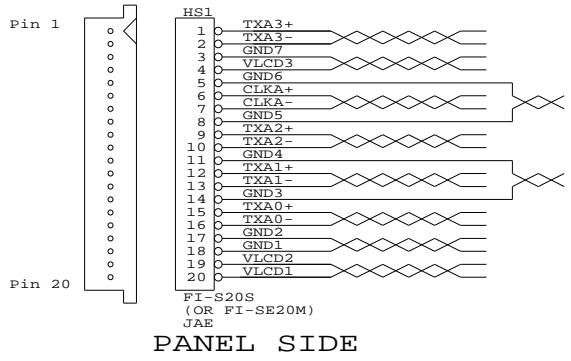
Pin 1

Pin 20

HS1

1 TXA3+
2 TXA3-
3 GND7
4 VLCD3
5 GND6
6 CLKA+
7 CLKA-
8 GND5
9 TXA2+
10 TXA2-
11 GND4
12 TXA1+
13 TXA1-
14 GND3
15 TXA0+
16 TXA0-
17 GND2
18 GND1
19 VLCD2
20 VLCD1

FI-S20S
(OR FI-SE20M)
JAE

PANEL SIDE